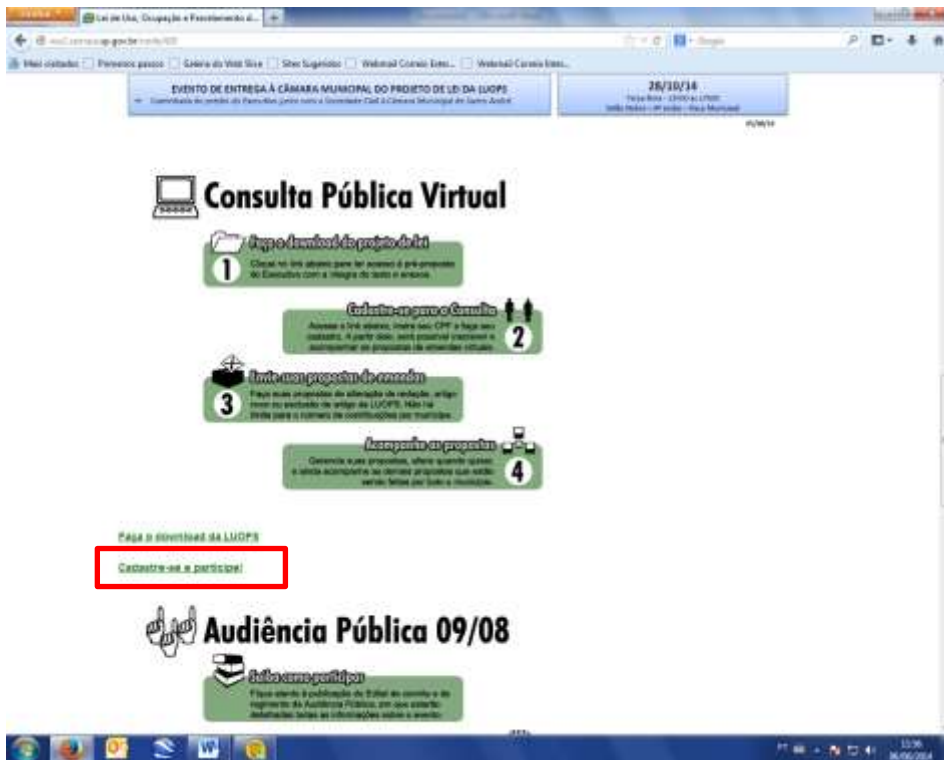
Lei de Uso, Ocupação e Parcelamento d...

Mais visitados | Primeiros passos | Galeria do Web Slice | Sites Sugeridos | Webmail Correio Exte... | Webmail Correio Exte...

EVENTO DE ENTREGA À CÂMARA MUNICIPAL DO PROJETO DE LEI DA LUOPS

28/10/14

Consulta Pública Virtual

Faça o download do projeto de lei

1

Cadastre-se para a Consulta

2

Envie suas propostas de emendas

3

Acompanhe as propostas

4

Faça o download da LUOPS

Cadastre-se e participe!

Audiência Pública 09/08

Saiba como participar